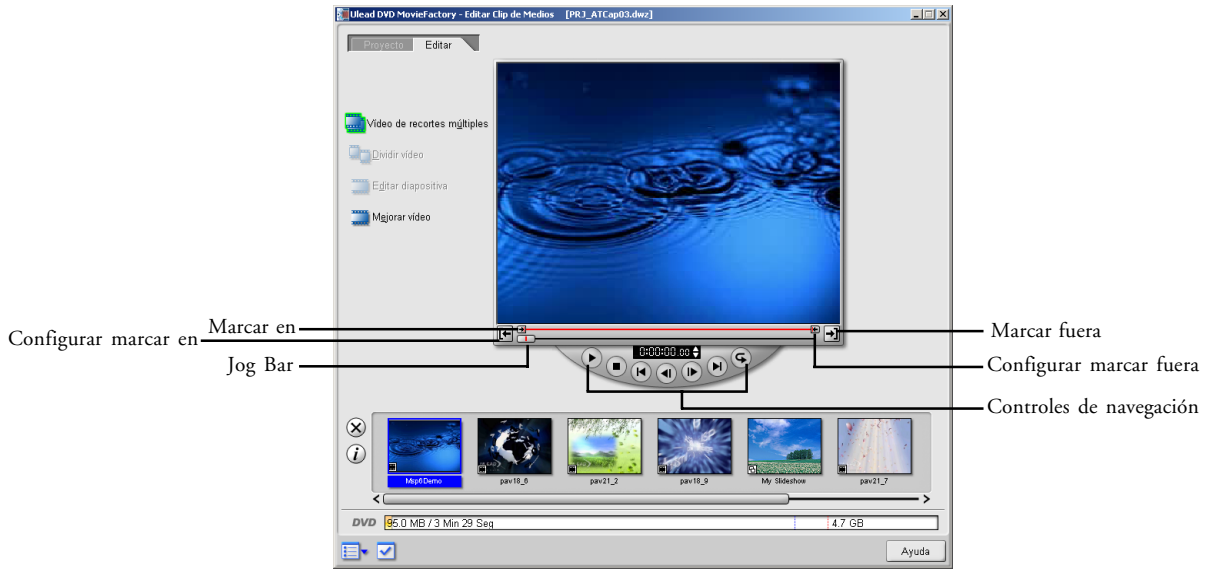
Ulead DVD MovieFactory - Editar Clip de Medios [PRJ_ATCap03.dwz]

Proyecto Editar

Vídeo de recortes múltiples

Dividir vídeo

Editar diapositiva

Mejorar vídeo

Marcar en

Configurar marcar en

Jog Bar

0:00:00.00

Marcar fuera

Configurar marcar fuera

Controles de navegación

Mip6Demo pav18_6 pav21_2 pav18_9 My Slideshow pav21_7

DVD 95.0 MB / 3 Min 29 Seg 4.7 GB

Ayuda